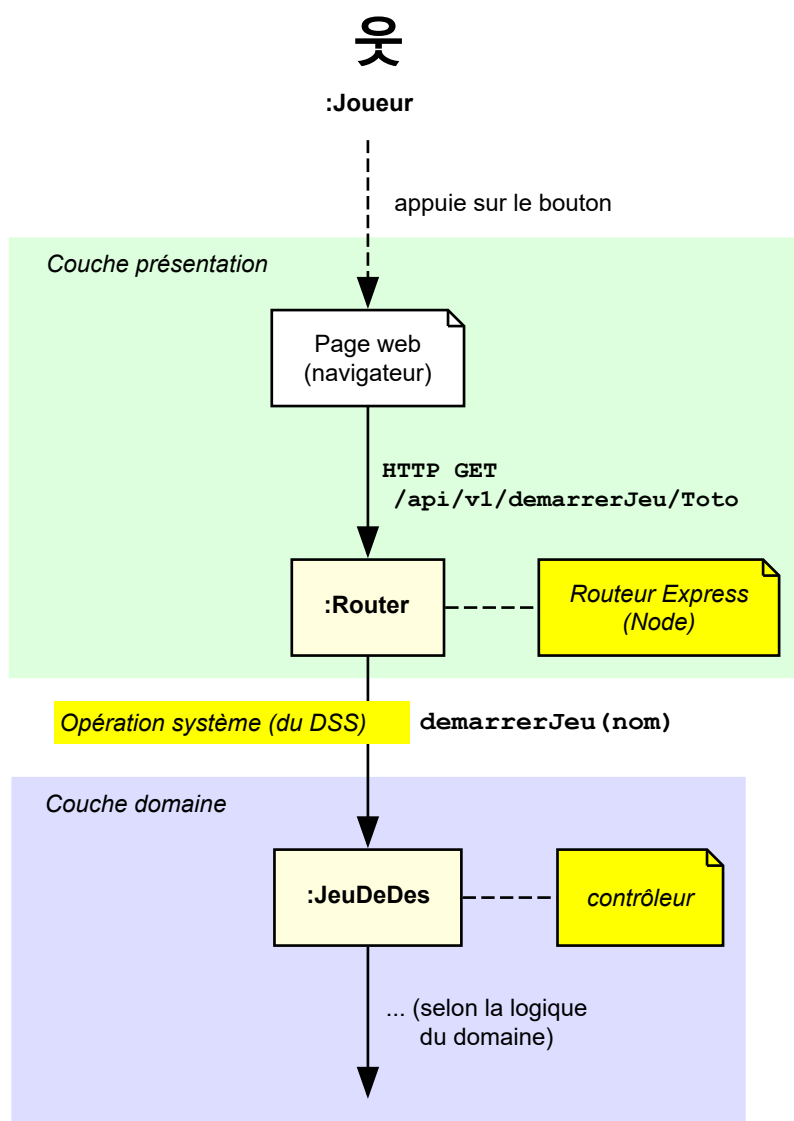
웃

:Joueur

appuie sur le bouton

Couche présentation

Page web (navigateur)

HTTP GET /api/v1/demarrerJeu/Toto

:Router

Routeur Express (Node)

Opération système (du DSS)

demarrerJeu(nom)

Couche domaine

:JeuDeDes

contrôleur

... (selon la logique du domaine)